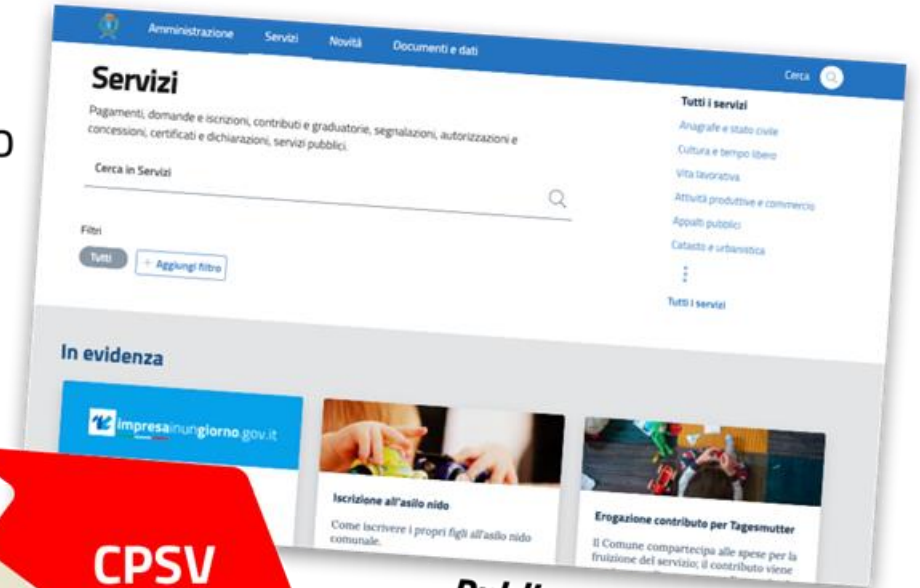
Amministrazione Servizi Novità Documenti e dati

Cerca

Servizi

Pagamenti, domande e iscrizioni, contributi e graduatorie, segnalazioni, autorizzazioni e concessioni, certificati e dichiarazioni, servizi pubblici.

Cerca in Servizi

Filtri

Tutti

+ Aggiungi filtro

Tutti i servizi

Anagrafe e stato civile

Cultura e tempo libero

Vita lavorativa

Attività produttive e commercio

Appalti pubblici

Catasto e urbanistica

Tutti i servizi

In evidenza

impresainungiorno.gov.it

Iscrizione all'asilo nido

Come iscrivere i propri figli all'asilo nido comunale.

Erogazione contributo per Tagesmutter

Il Comune compartecipa alle spese per la fruizione del servizio; il contributo viene

CPSV

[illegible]